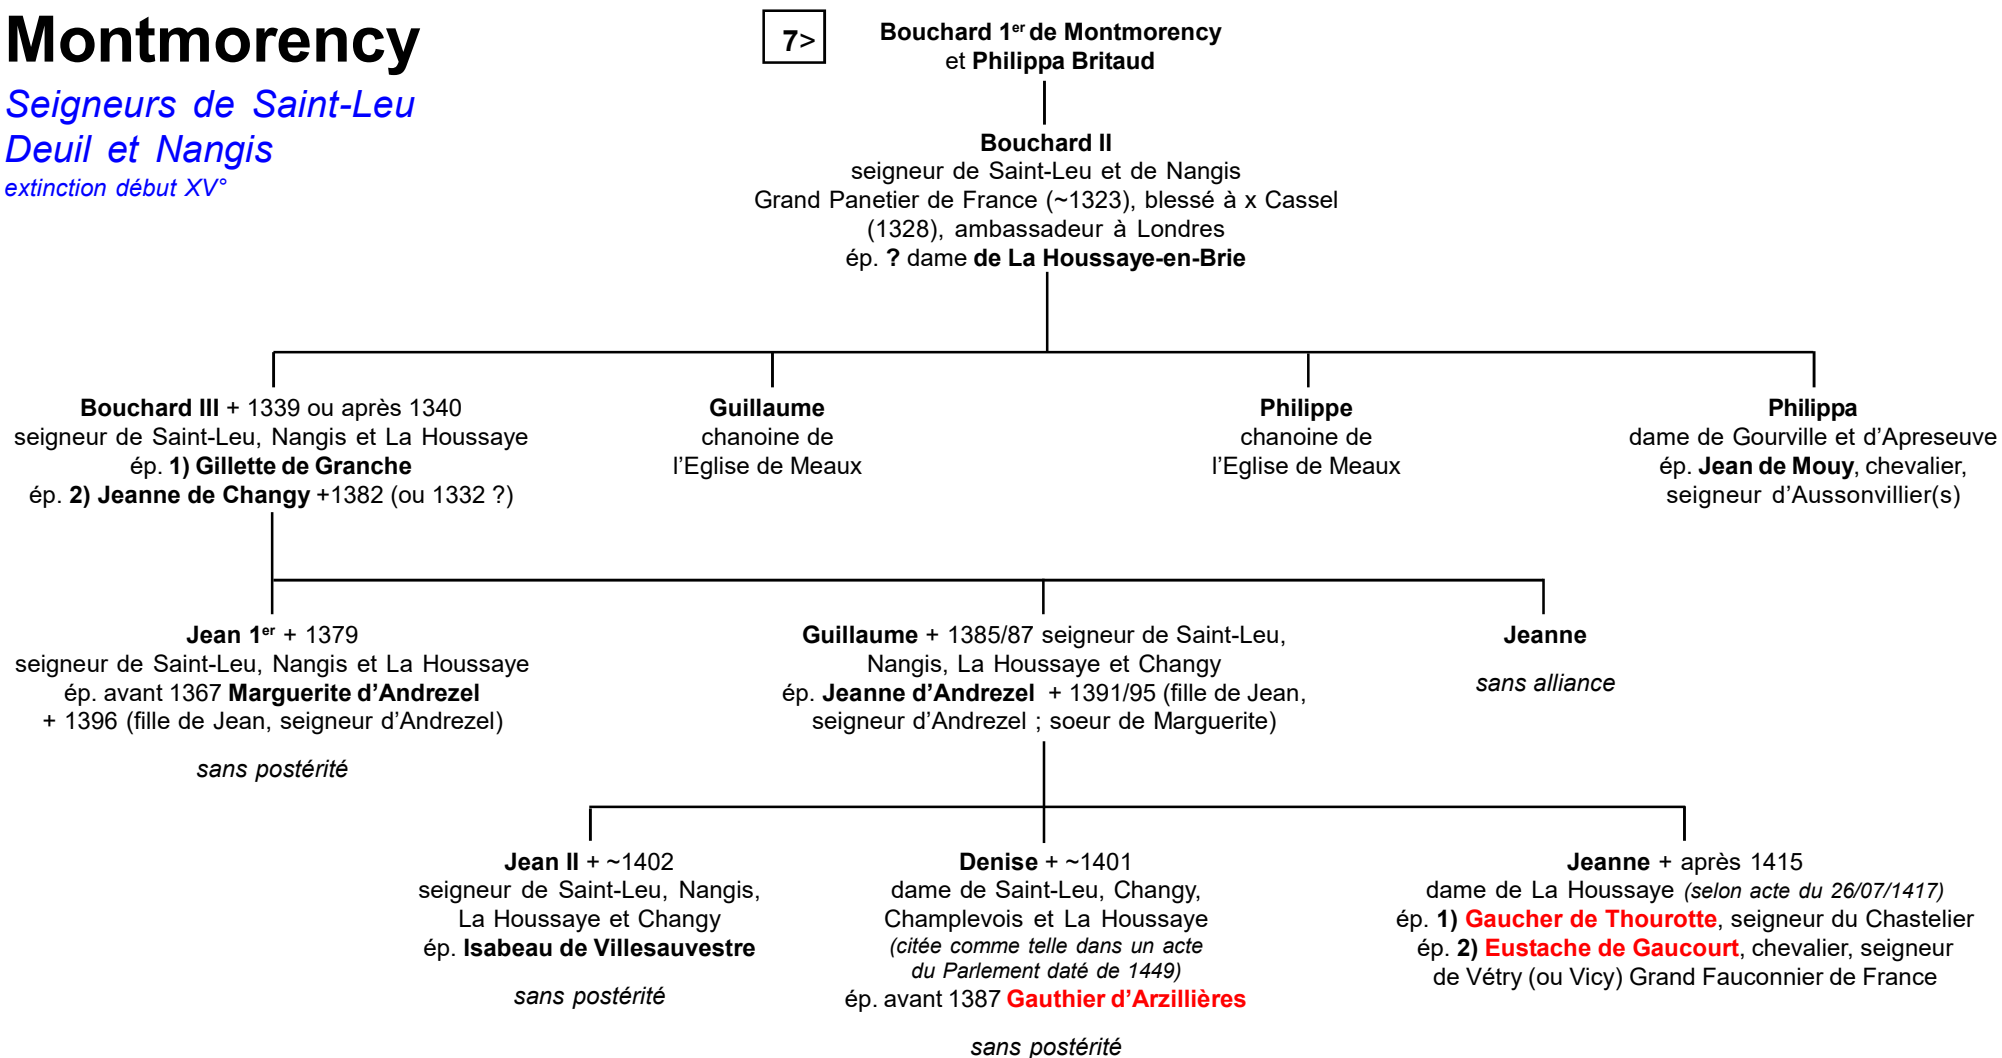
Montmorency

Seigneurs de Saint-Leu Deuil et Nangis

extinction début XV°

7>

Bouchard 1$^{er}$ de Montmorency et Philippa Britaud

Bouchard II
seigneur de Saint-Leu et de Nangis
Grand Panetier de France (~1323), blessé à x Cassel (1328), ambassadeur à Londres
ép. ? dame de La Houssaye-en-Brie

Bouchard III + 1339 ou après 1340
seigneur de Saint-Leu, Nangis et La Houssaye
ép. 1) Gillette de Granche
ép. 2) Jeanne de Changy +1382 (ou 1332 ?)

Guillaume
chanoine de l'Eglise de Meaux

Philippe
chanoine de l'Eglise de Meaux

Philippa
dame de Gourville et d'Apreseuve
ép. Jean de Mouy, chevalier, seigneur d'Aussonvillier(s)

Jean 1$^{er}$ + 1379
seigneur de Saint-Leu, Nangis et La Houssaye
ép. avant 1367 Marguerite d'Andrezel + 1396 (fille de Jean, seigneur d'Andrezel)

sans postérité

Guillaume + 1385/87 seigneur de Saint-Leu, Nangis, La Houssaye et Changy
ép. Jeanne d'Andrezel + 1391/95 (fille de Jean, seigneur d'Andrezel ; soeur de Marguerite)

Jeanne

sans alliance

Jean II + ~1402
seigneur de Saint-Leu, Nangis, La Houssaye et Changy
ép. Isabeau de Villesauvestre

sans postérité

Denise + ~1401
dame de Saint-Leu, Changy, Champlevois et La Houssaye
(citée comme telle dans un acte du Parlement daté de 1449)
ép. avant 1387 Gauthier d'Arzillières

sans postérité

Jeanne + après 1415
dame de La Houssaye (selon acte du 26/07/1417)
ép. 1) Gaucher de Thourotte, seigneur du Chastelier
ép. 2) Eustache de Gaucourt, chevalier, seigneur de Vétry (ou Vicy) Grand Fauconnier de France